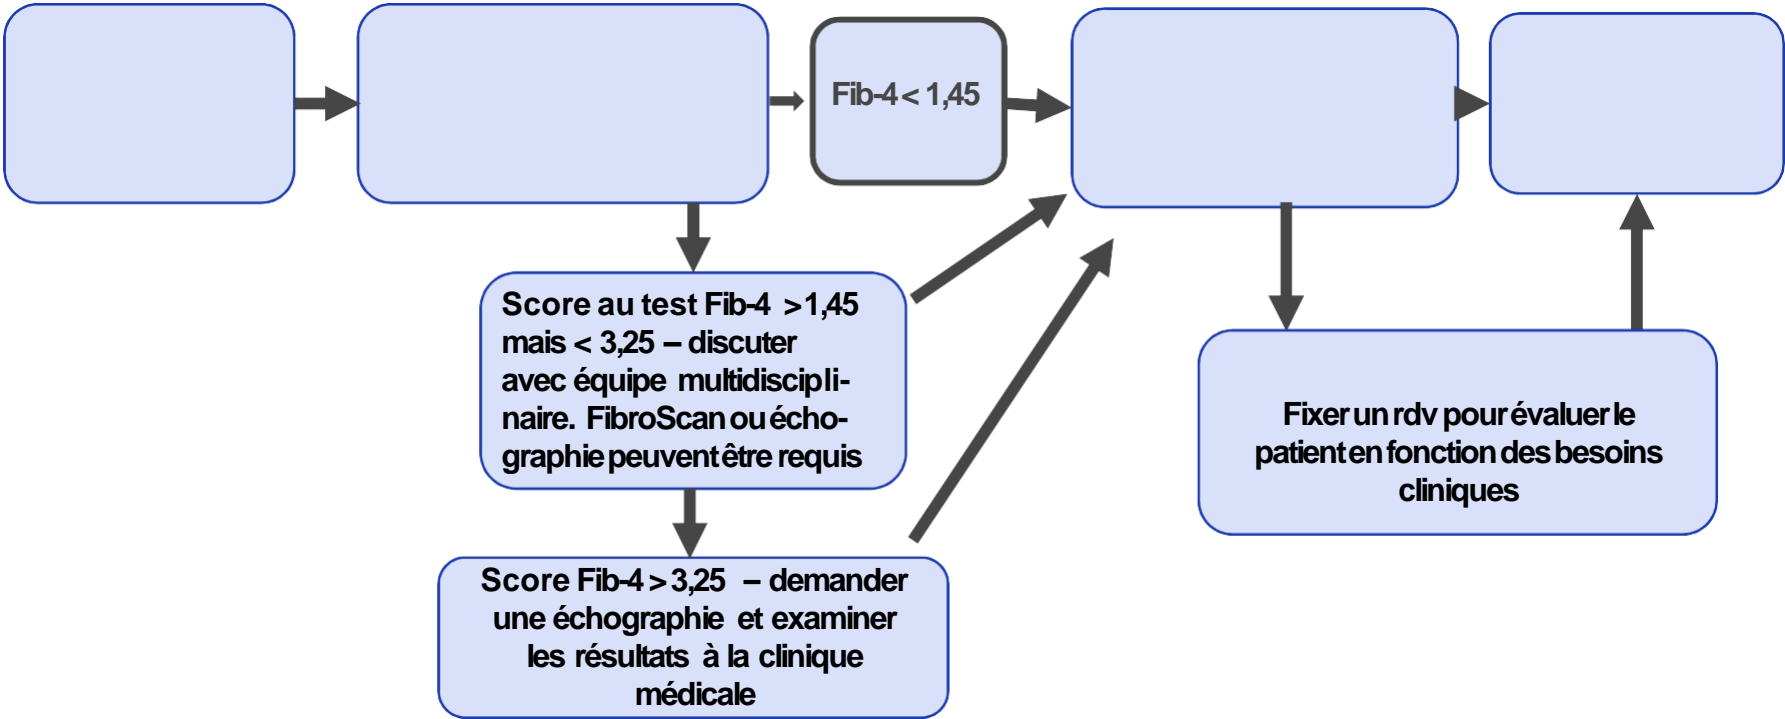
Fib-4 < 1,45

Score au test Fib-4 >1,45 mais < 3,25 – discuter avec équipe multidisciplinaire. FibroScan ou échographie peuvent être requis

Score Fib-4 > 3,25 – demander une échographie et examiner les résultats à la clinique médicale

Fixer un rdv pour évaluer le patient en fonction des besoins cliniques